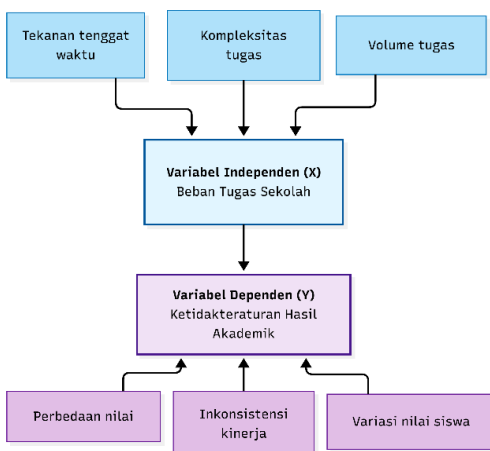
Tekanan tenggat waktu

Kompleksitas tugas

Volume tugas

Variabel Independen (X)
Beban Tugas Sekolah

Variabel Dependen (Y)
Ketidakteraturan Hasil Akademik

Perbedaan nilai

Inkonsistensi kinerja

Variasi nilai siswa